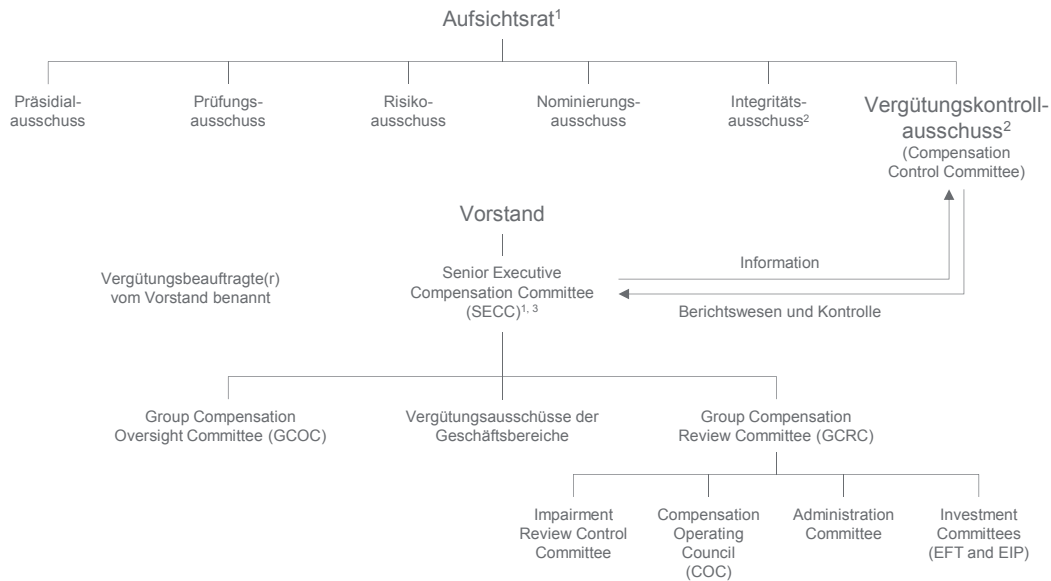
Aufsichtsrat$^1$

Präsidialausschuss

Prüfungsausschuss

Risikoausschuss

Nominierungsausschuss

Integritätsausschuss$^2$

Vergütungskontrollausschuss$^2$ (Compensation Control Committee)

Vorstand

Vergütungsbeauftragte(r) vom Vorstand benannt

Senior Executive Compensation Committee (SECC)$^{1, 3}$

Information

Berichtswesen und Kontrolle

Group Compensation Oversight Committee (GCOC)

Vergütungsausschüsse der Geschäftsbereiche

Group Compensation Review Committee (GCRC)

Impairment Review Control Committee

Compensation Operating Council (COC)

Administration Committee

Investment Committees (EFT and EIP)